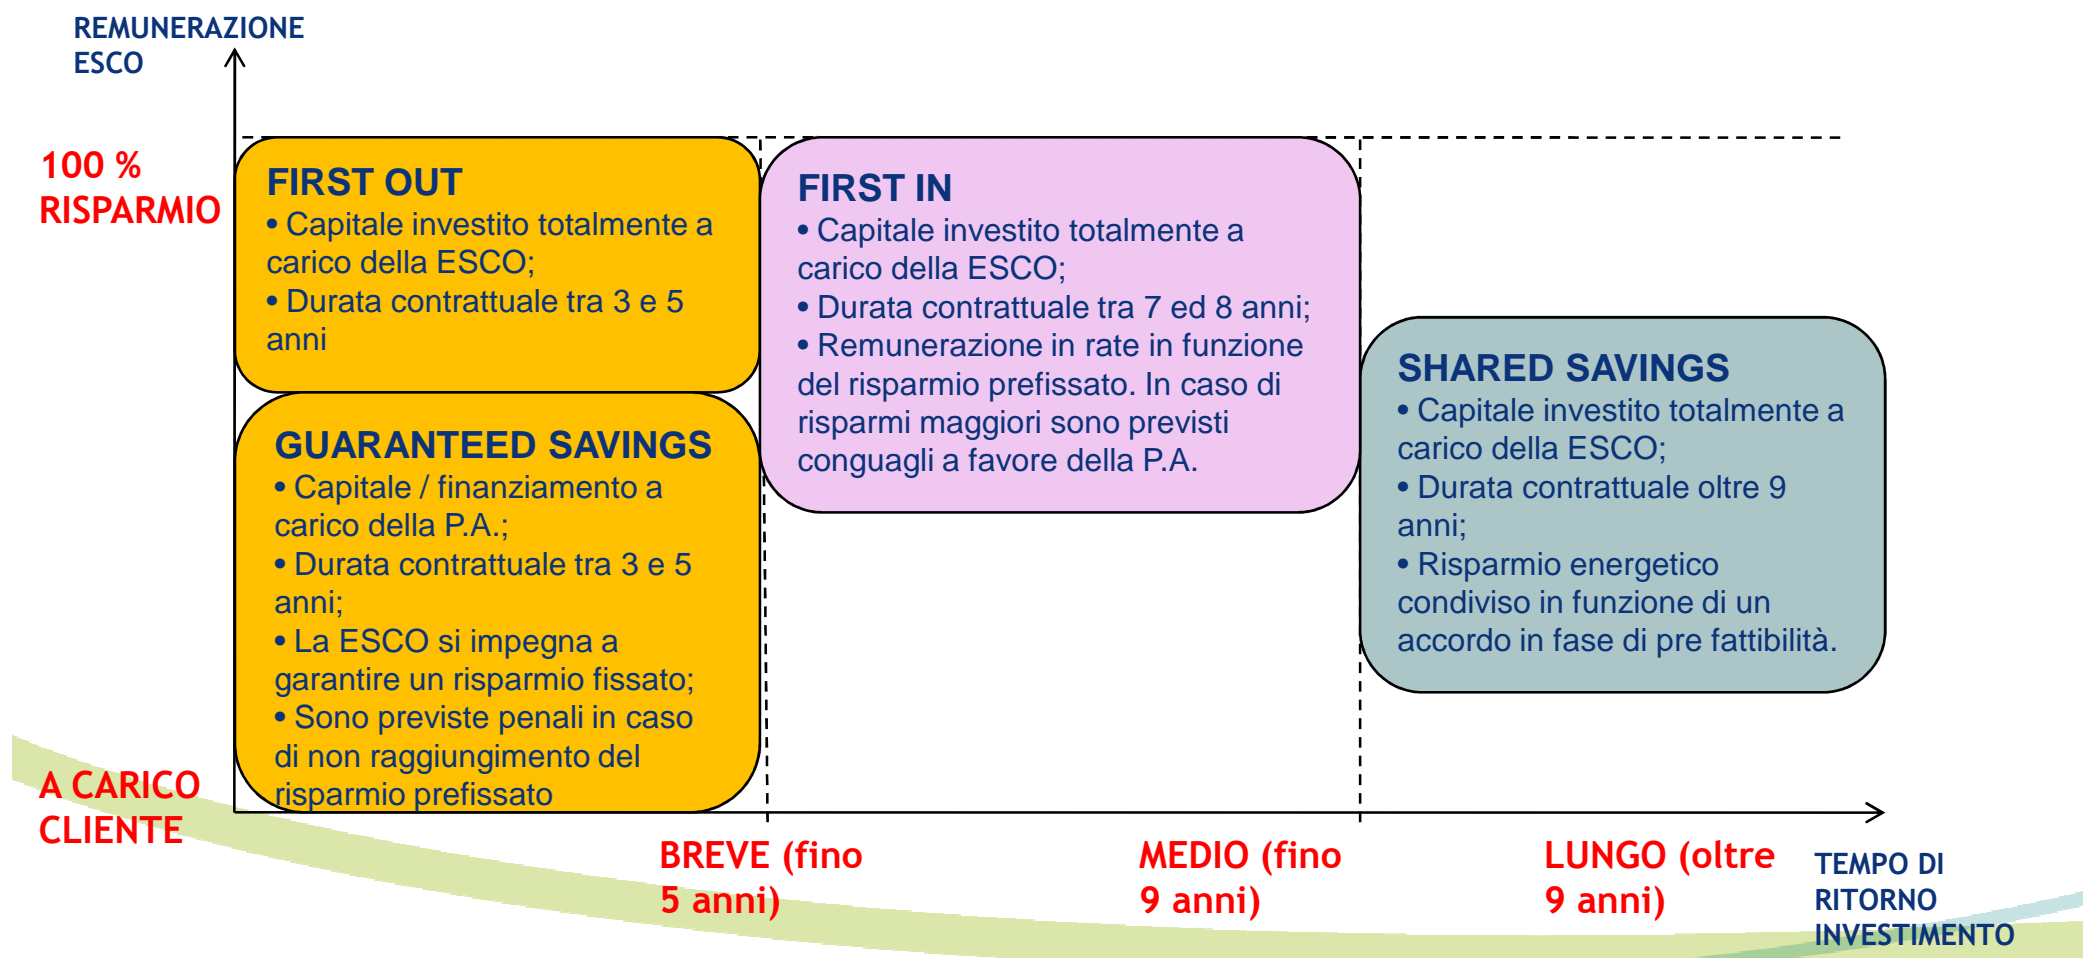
REMUNERAZIONE ESCO

100 % RISPARMIO

FIRST OUT
• Capitale investito totalmente a carico della ESCO;
• Durata contrattuale tra 3 e 5 anni

GUARANTEED SAVINGS
• Capitale / finanziamento a carico della P.A.;
• Durata contrattuale tra 3 e 5 anni;
• La ESCO si impegna a garantire un risparmio fissato;
• Sono previste penali in caso di non raggiungimento del risparmio prefissato

FIRST IN
• Capitale investito totalmente a carico della ESCO;
• Durata contrattuale tra 7 ed 8 anni;
• Remunerazione in rate in funzione del risparmio prefissato. In caso di risparmi maggiori sono previsti conguagli a favore della P.A.

SHARED SAVINGS
• Capitale investito totalmente a carico della ESCO;
• Durata contrattuale oltre 9 anni;
• Risparmio energetico condiviso in funzione di un accordo in fase di pre fattibilità.

A CARICO CLIENTE

BREVE (fino 5 anni)

MEDIO (fino 9 anni)

LUNGO (oltre 9 anni)

TEMPO DI RITORNO INVESTIMENTO